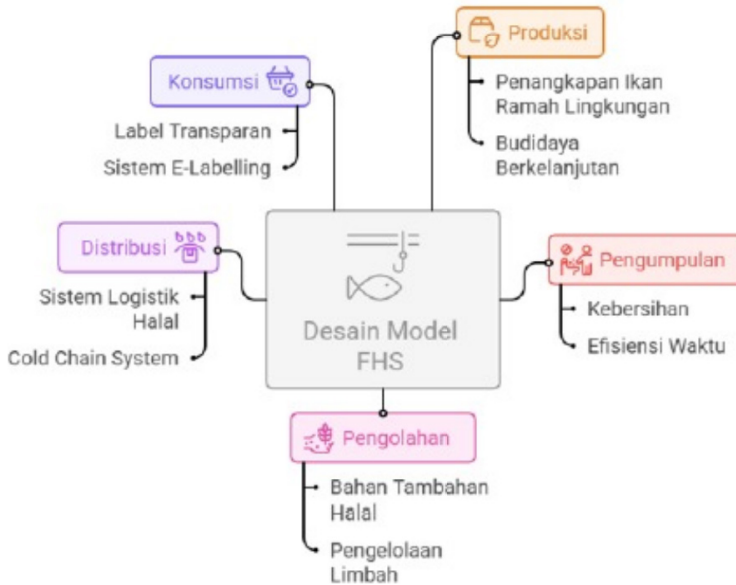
Produksi

Penangkapan Ikan Ramah Lingkungan

Budidaya Berkelanjutan

Konsumsi

Label Transparan

Sistem E-Labelling

Distribusi

Sistem Logistik Halal

Cold Chain System

Desain Model FHS

Pengumpulan

Kebersihan

Efisiensi Waktu

Pengolahan

Bahan Tambahan Halal

Pengelolaan Limbah